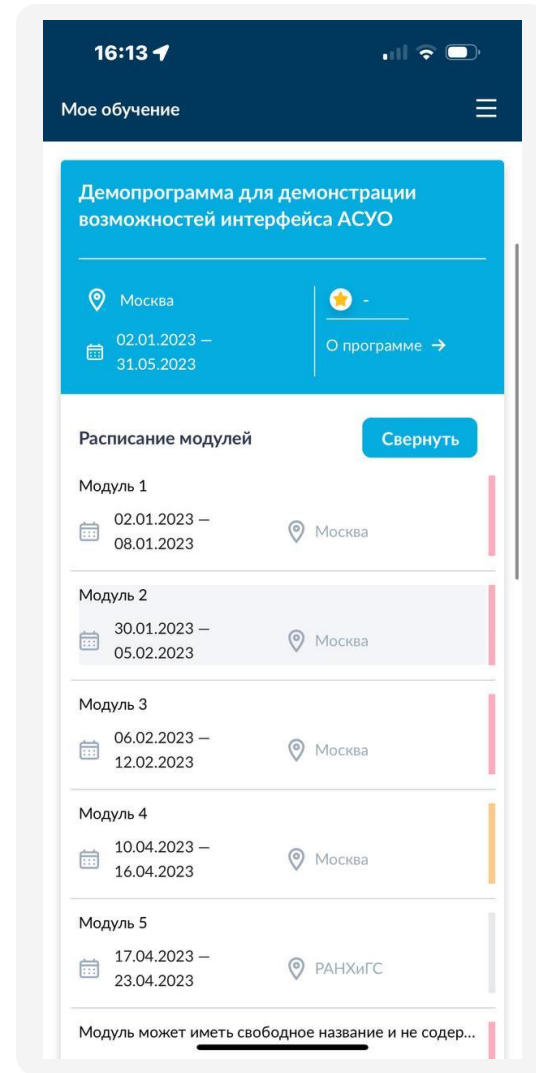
16:13

Мое обучение

Демопрограмма для демонстрации возможностей интерфейса АСУО

Москва

02.01.2023 — 31.05.2023

-

О программе →

Расписание модулей

Свернуть

Модуль 1

02.01.2023 — 08.01.2023

Москва

Модуль 2

30.01.2023 — 05.02.2023

Москва

Модуль 3

06.02.2023 — 12.02.2023

Москва

Модуль 4

10.04.2023 — 16.04.2023

Москва

Модуль 5

17.04.2023 — 23.04.2023

РАНХиГС

Модуль может иметь свободное название и не содер...